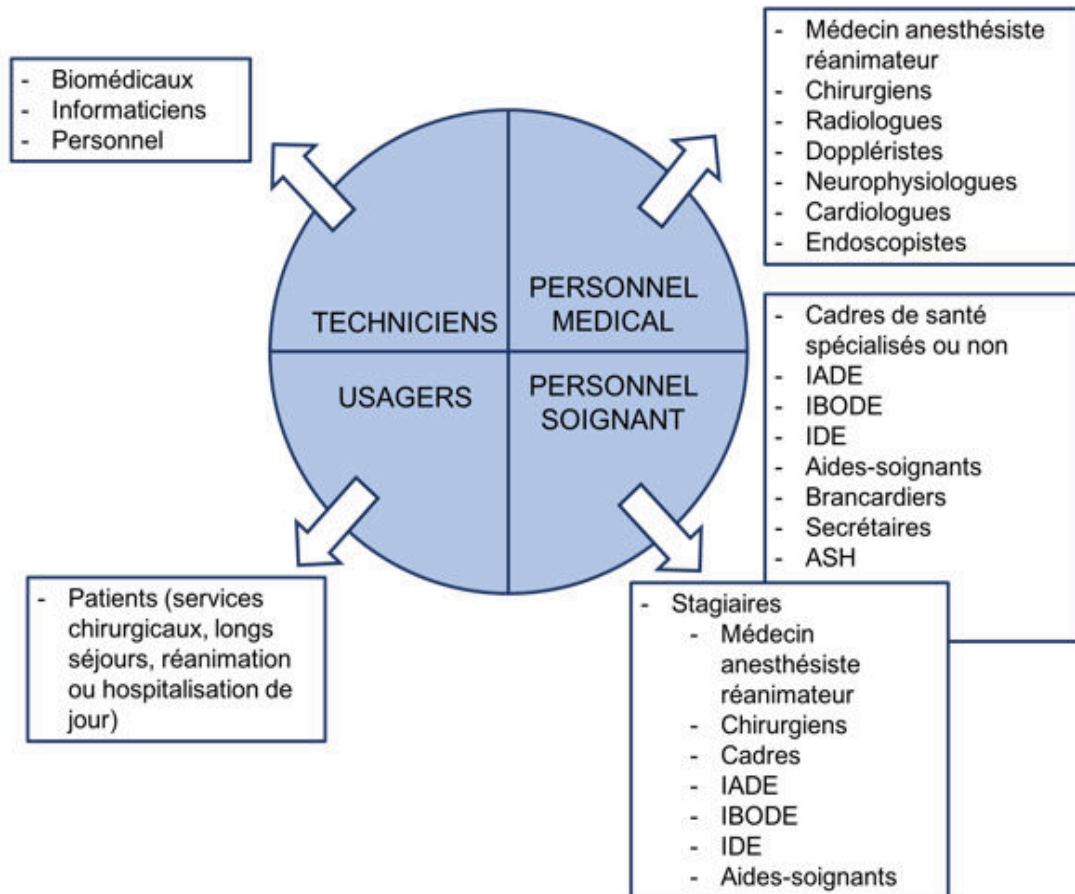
- Biomédicaux
- Informaticiens
- Personnel

- Médecin anesthésiste réanimateur
- Chirurgiens
- Radiologues
- Doppléristes
- Neurophysiologues
- Cardiologues
- Endoscopistes

TECHNICIENS

PERSONNEL MEDICAL

USAGERS

PERSONNEL SOIGNANT

- Cadres de santé spécialisés ou non
- IADE
- IBODE
- IDE
- Aides-soignants
- Brancardiers
- Secrétaires
- ASH

- Patients (services chirurgicaux, longs séjours, réanimation ou hospitalisation de jour)

- Stagiaires
  - Médecin anesthésiste réanimateur
  - Chirurgiens
  - Cadres
  - IADE
  - IBODE
  - IDE
  - Aides-soignants